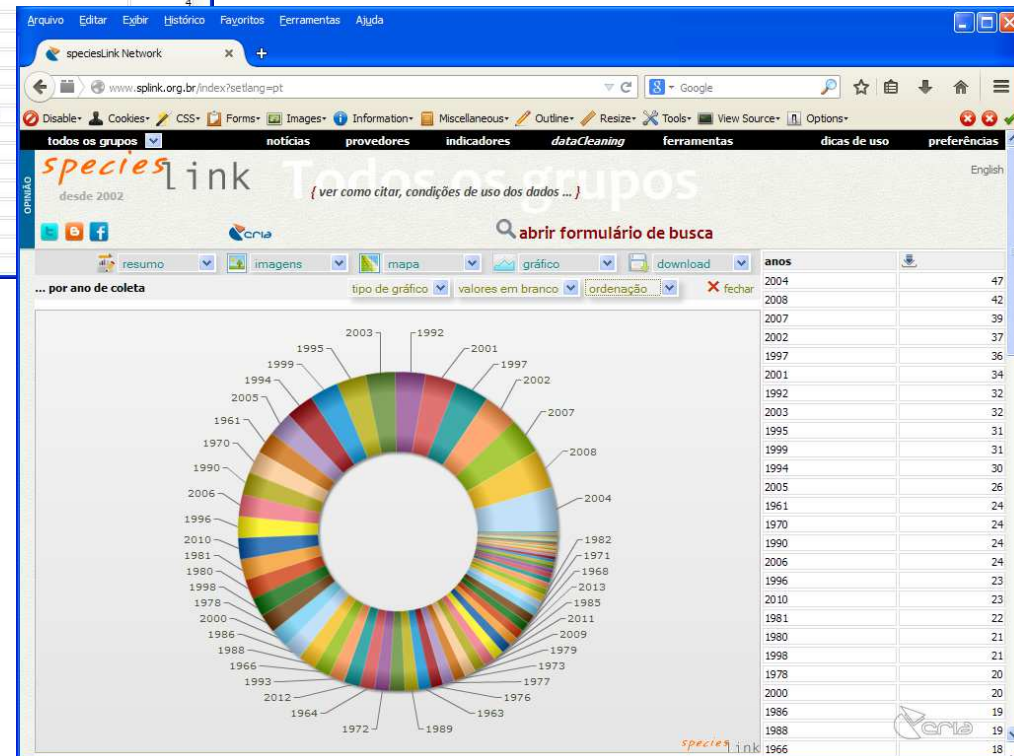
4

Arquivo Editar Exibir Histórico Favoritos Ferramentas Ajuda

speciesLink Network ×

www.splink.org.br/index?setlang=pt

Google

Disable• Cookies• CSS• Forms• Images• Information• Miscellaneous• Outline• Resize• Tools• View Source• Options•

todos os grupos notícias provedores indicadores dataCleaning ferramentas dicas de uso preferências

OPINIÃO

species link desde 2002

Todos os grupos

{ ver como citar, condições de uso dos dados ... }

English

cria

abrir formulário de busca

resumo imagens mapa gráfico download

... por ano de coleta

tipo de gráfico valores em branco ordenação fechar

2003 1992 1995 2001 1999 1997 1994 2002 2005 2007 1961 1970 2008 1990 2006 2004 1996 2010 1982 1981 1971 1980 1968 1998 2013 1978 1985 2000 2011 1986 2009 1988 1979 1966 1973 1993 1977 2012 1976 1964 1963 1972 1989

species link

| anos | |
|---|---|
| 2004 | 47 |
| 2008 | 42 |
| 2007 | 39 |
| 2002 | 37 |
| 1997 | 36 |
| 2001 | 34 |
| 1992 | 32 |
| 2003 | 32 |
| 1995 | 31 |
| 1999 | 31 |
| 1994 | 30 |
| 2005 | 26 |
| 1961 | 24 |
| 1970 | 24 |
| 1990 | 24 |
| 2006 | 24 |
| 1996 | 23 |
| 2010 | 23 |
| 1981 | 22 |
| 1980 | 21 |
| 1998 | 21 |
| 1978 | 20 |
| 2000 | 20 |
| 1986 | 19 |
| 1988 | 19 |
| 1966 | 18 |

cria